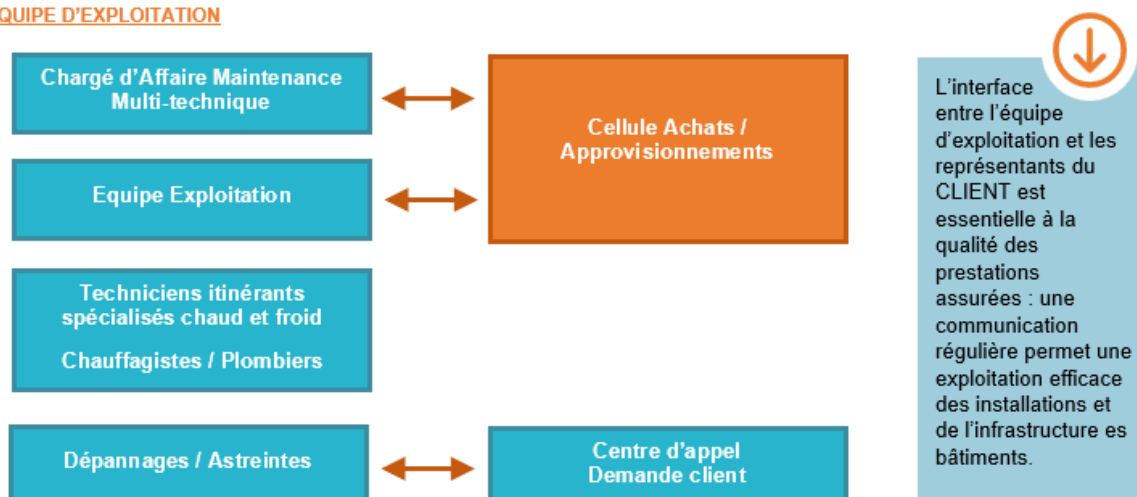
QUIPE D'EXPLOITATION

Chargé d'Affaire Maintenance Multi-technique

Equipe Exploitation

Techniciens itinérants spécialisés chaud et froid

Chauffagistes / Plombiers

Dépannages / Astreintes

Cellule Achats / Approvisionnements

Centre d'appel Demande client

L'interface entre l'équipe d'exploitation et les représentants du CLIENT est essentielle à la qualité des prestations assurées : une communication régulière permet une exploitation efficace des installations et de l'infrastructure es bâtiments.